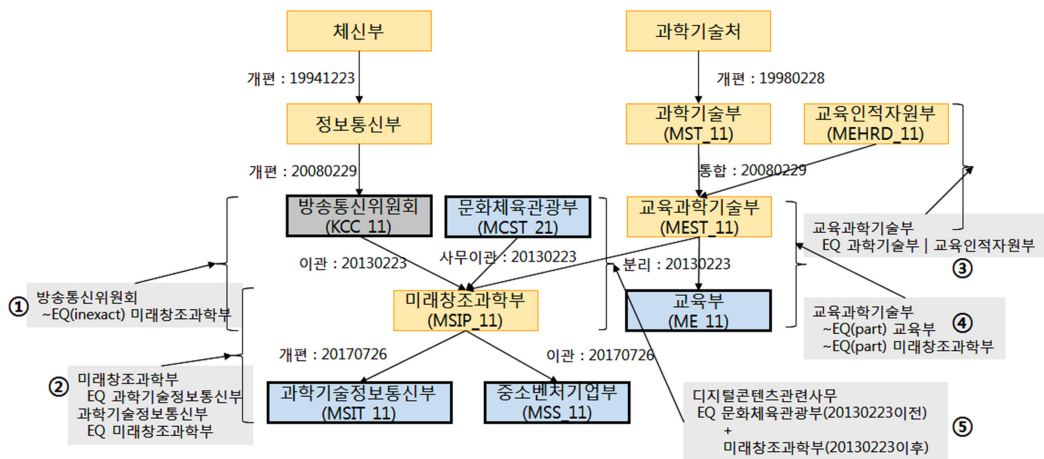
체신부

과학기술처

개편 : 19941223

개편 : 19980228

정보통신부

과학기술부
(MST_11)

교육인적자원부
(MEHRD_11)

개편 : 20080229

통합 : 20080229

방송통신위원회
(KCC_11)

문화체육관광부
(MCST_21)

교육과학기술부
(MEST_11)

교육과학기술부
EQ 과학기술부 | 교육인적자원부

③

이관 : 20130223

사무이관 : 20130223

분리 : 20130223

① 방송통신위원회
~EQ(inexact) 미래창조과학부

미래창조과학부
(MSIP_11)

교육부
(ME_11)

교육과학기술부
~EQ(part) 교육부
~EQ(part) 미래창조과학부

④

개편 : 20170726

이관 : 20170726

② 미래창조과학부
EQ 과학기술정보통신부
과학기술정보통신부
EQ 미래창조과학부

과학기술정보통신부
(MSIT_11)

중소벤처기업부
(MSS_11)

디지털콘텐츠관련사무
EQ 문화체육관광부(20130223이전)
+
미래창조과학부(20130223이후)

⑤